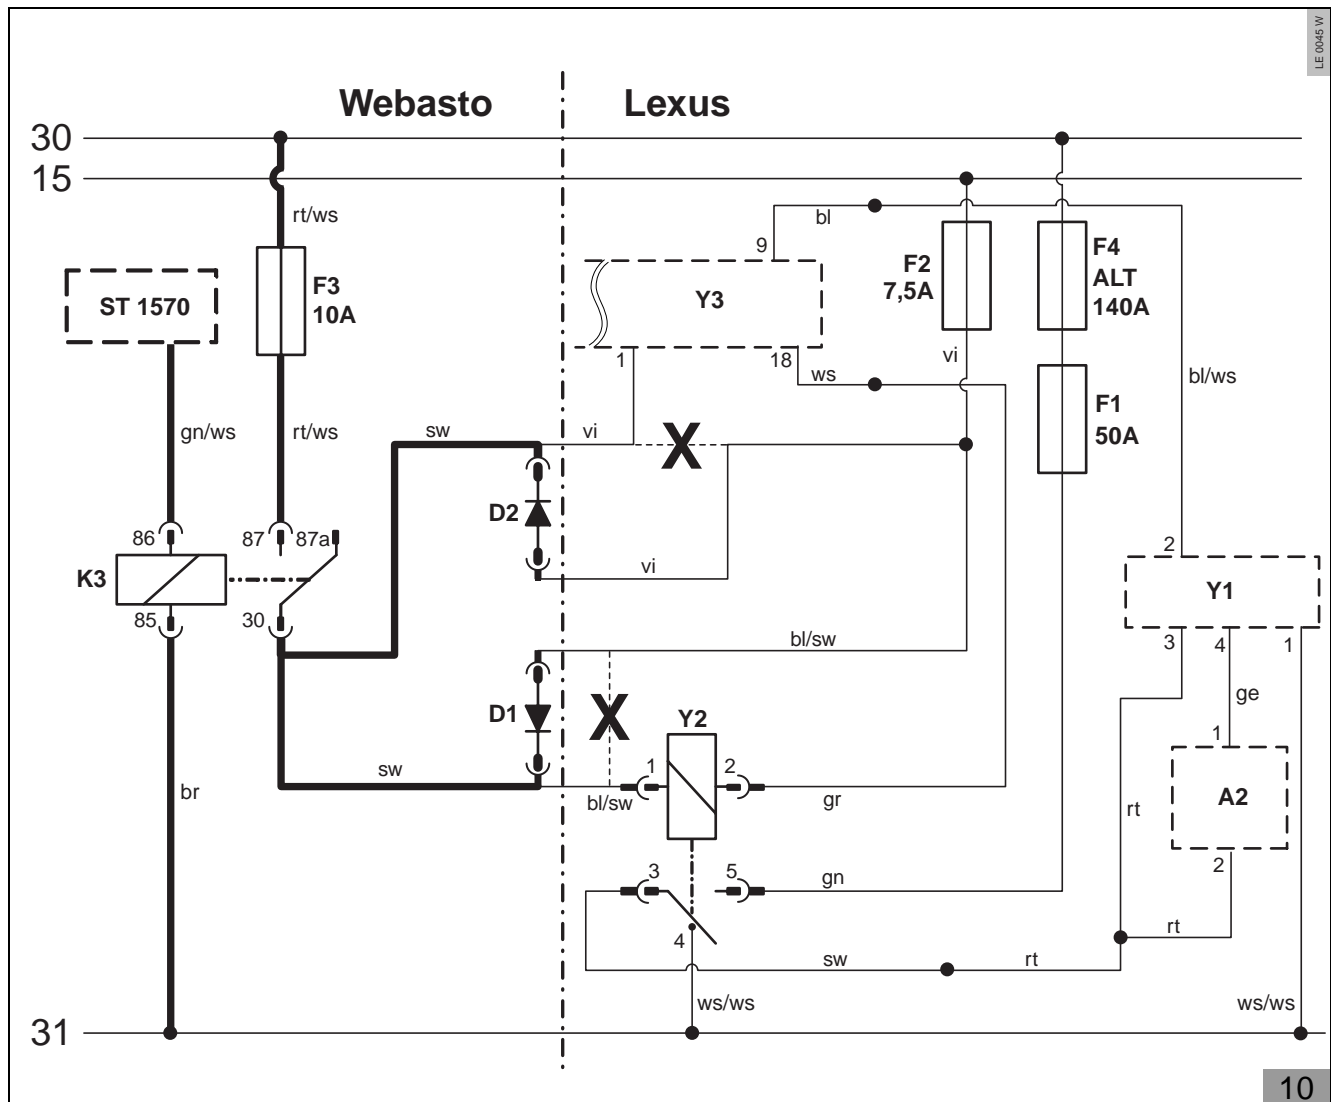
LE 0045 W

Webasto

Lexus

30

15

rt/ws

bl

9

F2 7,5A

F4 ALT 140A

ST 1570

F3 10A

Y3

1

18

ws

vi

bl/ws

gn/ws

rt/ws

sw

vi

X

F1 50A

D2

86

87

87a

vi

2

K3

Y1

85

30

bl/sw

3

4

1

ge

D1

X

Y2

1

1

2

A2

sw

bl/sw

gr

br

rt

2

3

5

gn

4

rt

sw

rt

ws/ws

ws/ws

31

10